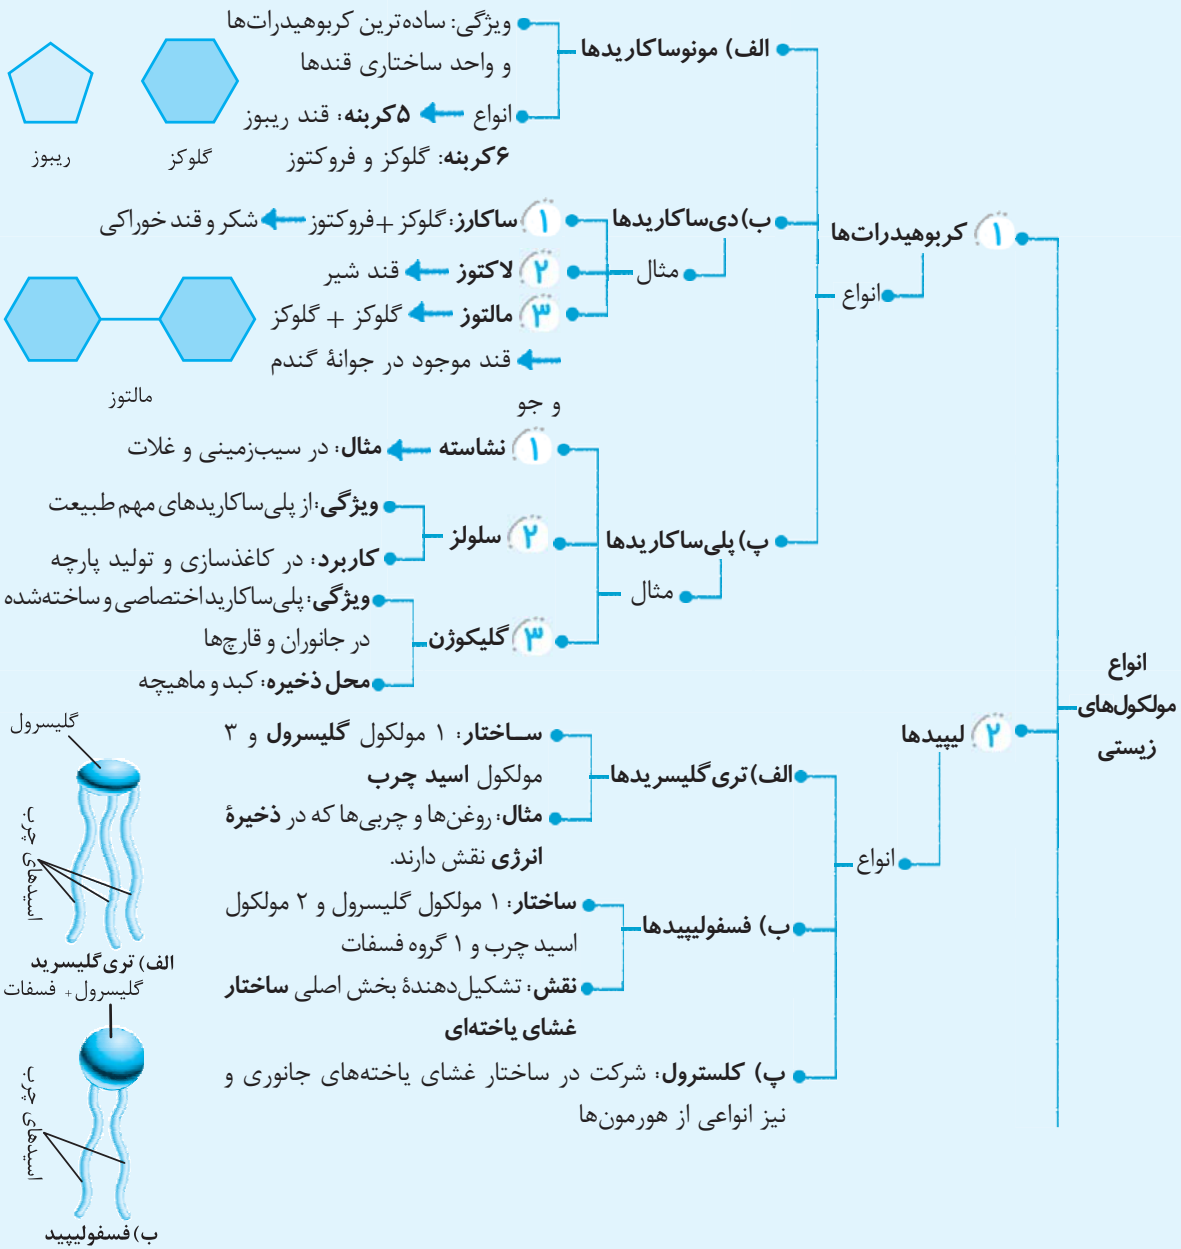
انواع مولکول‌های زیستی

۱ کربوهیدرات‌ها

انواع

الف) مونوساکاریدها

ویژگی: ساده‌ترین کربوهیدرات‌ها و واحد ساختاری قندها

انواع ۵ کربنه: قند ریبوز

۶ کربنه: گلوکز و فروکتوز

گلوکز

ریبوز

ب) دی‌ساکاریدها

مثال

۱ ساکارز: گلوکز + فروکتوز شکر و قند خوراکی

۲ لاکتوز قند شیر

۳ مالتوز گلوکز + گلوکز

قند موجود در جوانهٔ گندم و جو

مالتوز

پ) پلی‌ساکاریدها

مثال

۱ نشاسته مثال: در سیب‌زمینی و غلات

۲ سلولز

ویژگی: از پلی‌ساکاریدهای مهم طبیعت

کاربرد: در کاغذسازی و تولید پارچه

۳ گلیکوژن

ویژگی: پلی‌ساکارید اختصاصی و ساخته‌شده در جانوران و قارچ‌ها

محل ذخیره: کبد و ماهیچه

۲ لیپیدها

انواع

الف) تری‌گلیسریدها

ساختار: ۱ مولکول گلیسرول و ۳ مولکول اسید چرب

مثال: روغن‌ها و چربی‌ها که در ذخیرهٔ انرژی نقش دارند.

ب) فسفولیپیدها

ساختار: ۱ مولکول گلیسرول و ۲ مولکول اسید چرب و ۱ گروه فسفات

نقش: تشکیل‌دهندهٔ بخش اصلی ساختار غشای یاخته‌ای

پ) کلسترول: شرکت در ساختار غشای یاخته‌های جانوری و نیز انواعی از هورمون‌ها

گلیسرول

اسیدهای چرب

الف) تری‌گلیسرید

گلیسرول + فسفات

اسیدهای چرب

ب) فسفولیپید